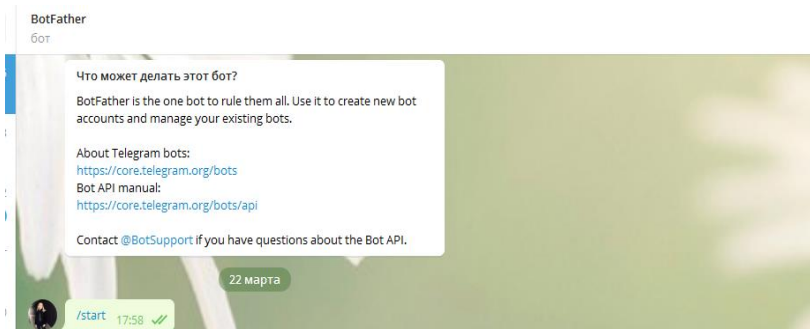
BotFather
бот

Что может делать этот бот?

BotFather is the one bot to rule them all. Use it to create new bot accounts and manage your existing bots.

About Telegram bots:
https://core.telegram.org/bots
Bot API manual:
https://core.telegram.org/bots/api

Contact @BotSupport if you have questions about the Bot API.

22 марта

/start 17:58